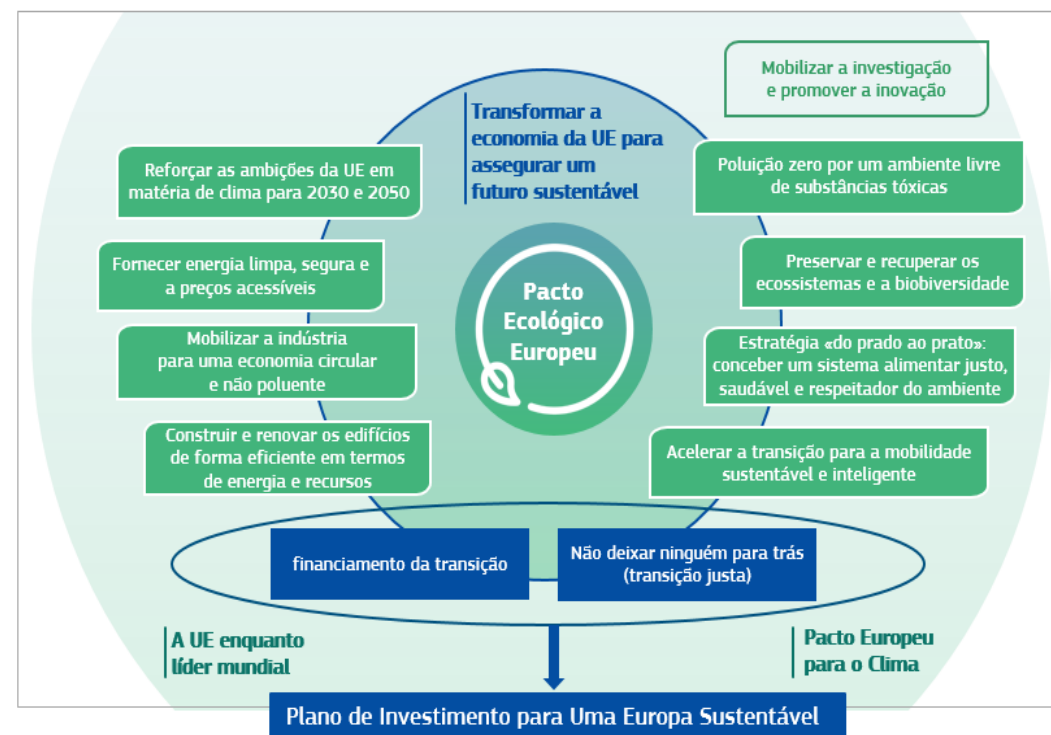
Mobilizar a investigação e promover a inovação

Transformar a economia da UE para assegurar um futuro sustentável

Reforçar as ambições da UE em matéria de clima para 2030 e 2050

Poluição zero por um ambiente livre de substâncias tóxicas

Fornecer energia limpa, segura e a preços acessíveis

Preservar e recuperar os ecossistemas e a biobiversidade

Pacto Ecológico Europeu

Mobilizar a indústria para uma economia circular e não poluente

Estratégia «do prado ao prato»: conceber um sistema alimentar justo, saudável e respeitador do ambiente

Construir e renovar os edifícios de forma eficiente em termos de energia e recursos

Acelerar a transição para a mobilidade sustentável e inteligente

financiamento da transição

Não deixar ninguém para trás (transição justa)

A UE enquanto líder mundial

Pacto Europeu para o Clima

Plano de Investimento para Uma Europa Sustentável